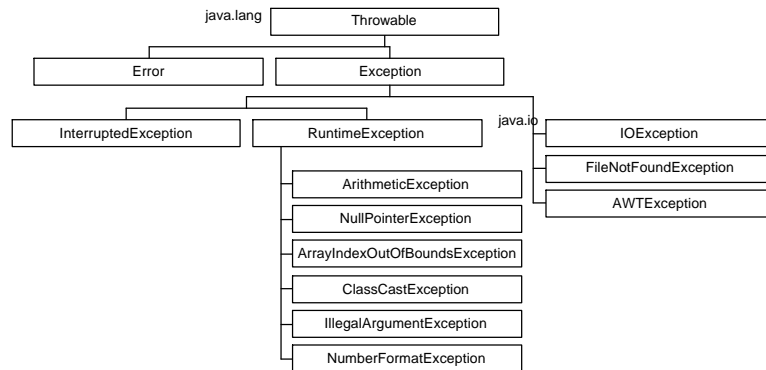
java.lang
Throwable
Error
Exception
InterruptedException
RuntimeException
java.io
IOException
FileNotFoundException
AWTException
ArithmeticException
NullPointerException
ArrayIndexOutOfBoundsException
ClassCastException
IllegalArgumentException
NumberFormatException